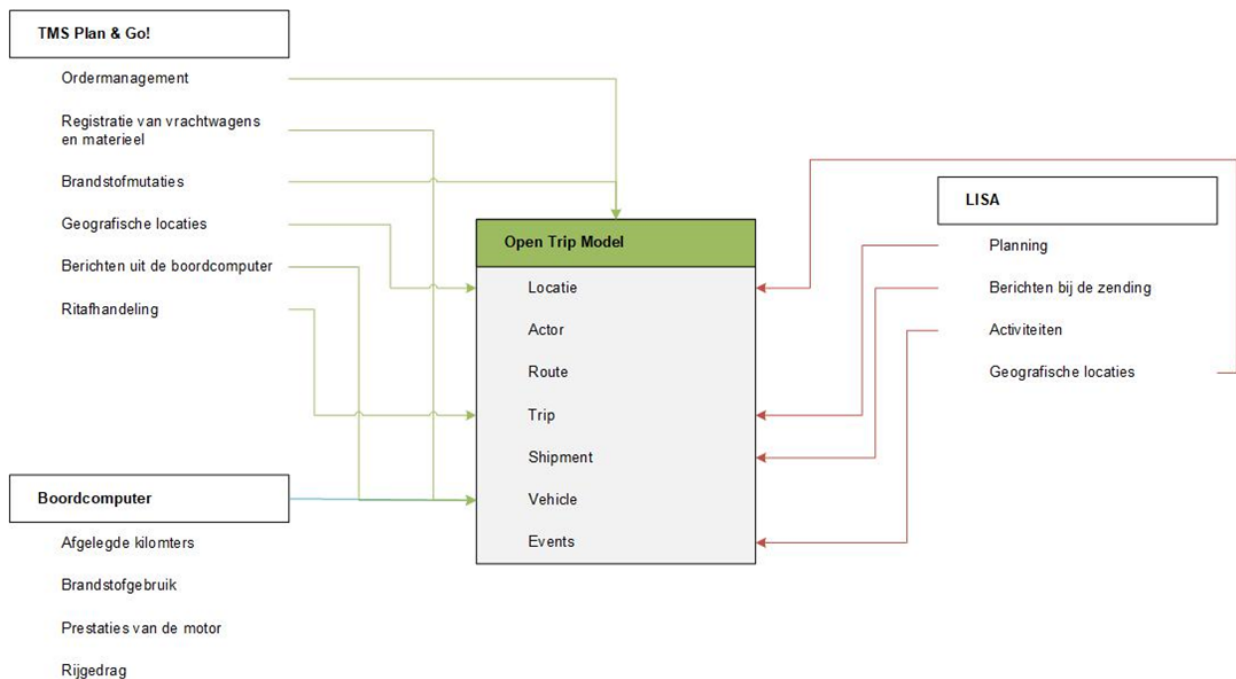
TMS Plan & Go!

Ordermanagement

Registratie van vrachtwagens en materieel

Brandstofmutaties

Geografische locaties

Berichten uit de boordcomputer

Ritafhandeling

Open Trip Model

Locatie

Actor

Route

Trip

Shipment

Vehicle

Events

LISA

Planning

Berichten bij de zending

Activiteiten

Geografische locaties

Boordcomputer

Afgelegde kilomters

Brandstofgebruik

Prestaties van de motor

Rijgedrag